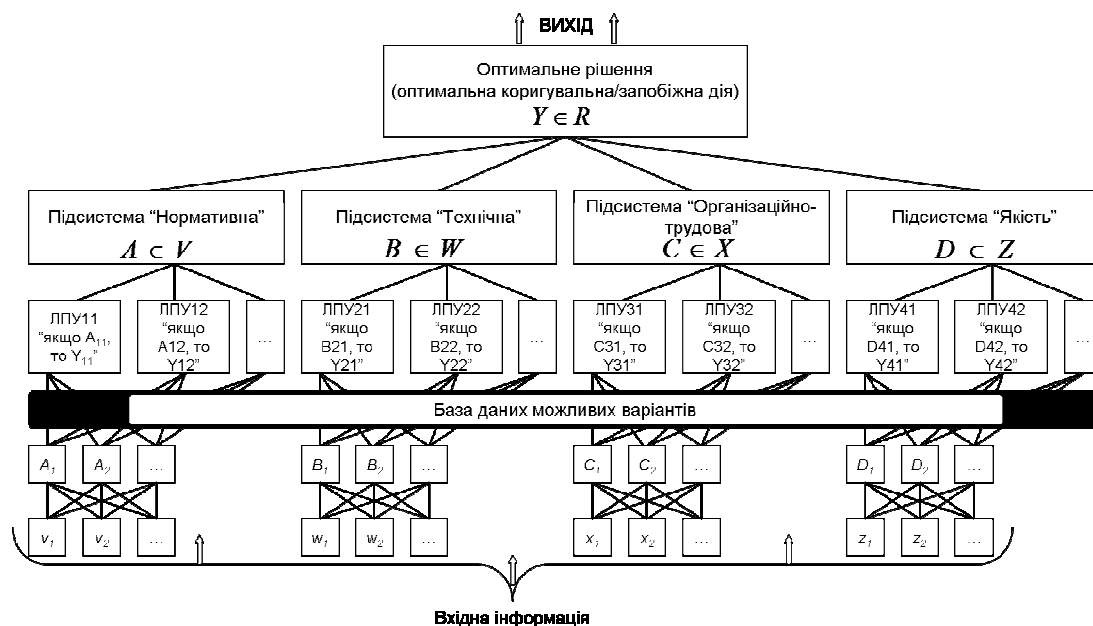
ВИХІД

Оптимальне рішення (оптимальна коригувальна/запобіжна дія)
$Y \in R$

Підсистема "Нормативна"
$A \subset V$

Підсистема "Технічна"
$B \in W$

Підсистема "Організаційно-трудова"
$C \in X$

Підсистема "Якість"
$D \subset Z$

ЛПУ11 "якщо $A_{11}$, то $Y_{11}$"

ЛПУ12 "якщо A12, то Y12"

…

ЛПУ21 "якщо B21, то Y21"

ЛПУ22 "якщо B22, то Y22"

…

ЛПУ31 "якщо C31, то Y31"

ЛПУ32 "якщо C32, то Y32"

…

ЛПУ41 "якщо D41, то Y41"

ЛПУ42 "якщо D42, то Y42"

…

База даних можливих варіантів

$A_1$ $A_2$ …

$B_1$ $B_2$ …

$C_1$ $C_2$ …

$D_1$ $D_2$ …

$v_1$ $v_2$ …

$w_1$ $w_2$ …

$x_1$ $x_2$ …

$z_1$ $z_2$ …

Вхідна інформація